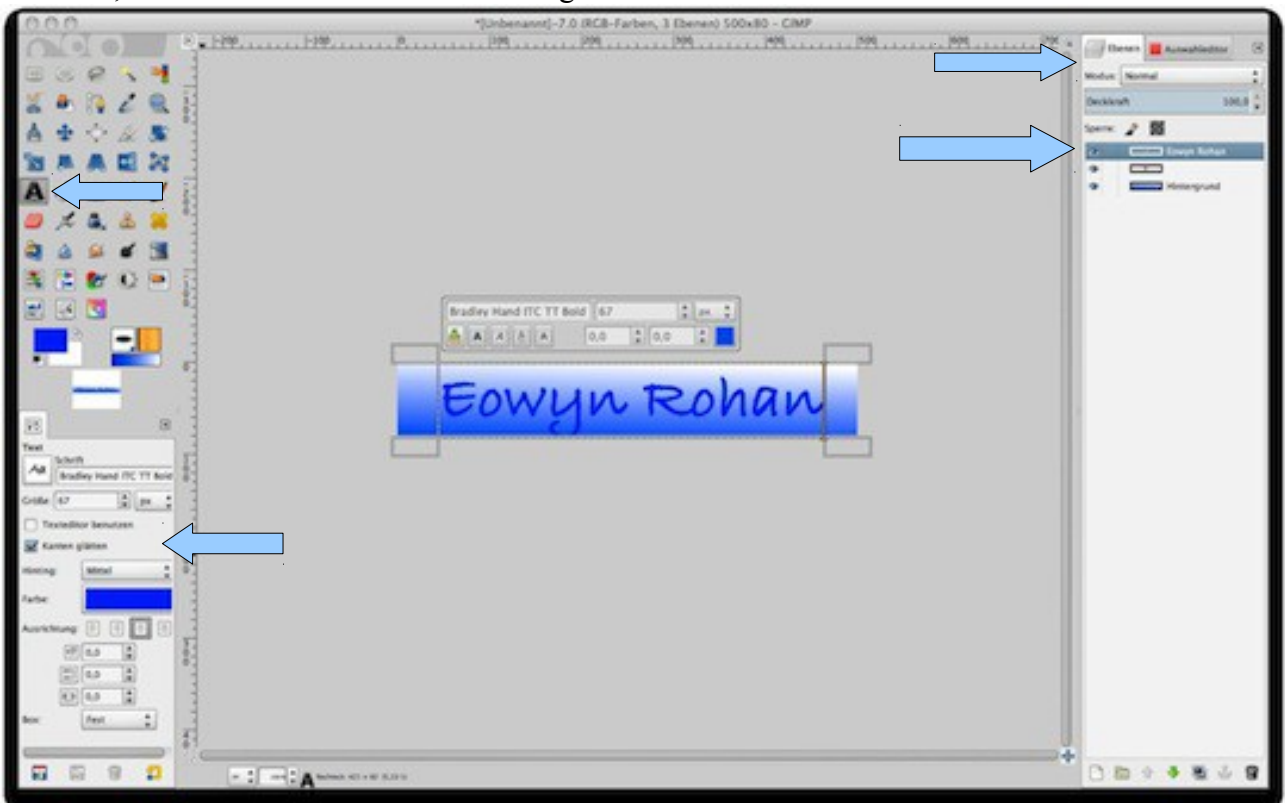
*[Unbenannt]-7.0 (RGB-Farben, 3 Ebenen) 500x80 – GIMP

Ebenen
Auswahleditor
Modus: Normal
Deckkraft 100,0
Sperre:
Eowyn Rohan
Hintergrund

Bradley Hand ITC TT Bold 67 px
0,0 0,0

Eowyn Rohan

Text
Schrift
Bradley Hand ITC TT Bold
Größe: 67 px
Texteditor benutzen
Kanten glätten
Hinting: Mittel
Farbe:
Ausrichtung:
0,0
0,0
0,0
Box: Fest

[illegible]